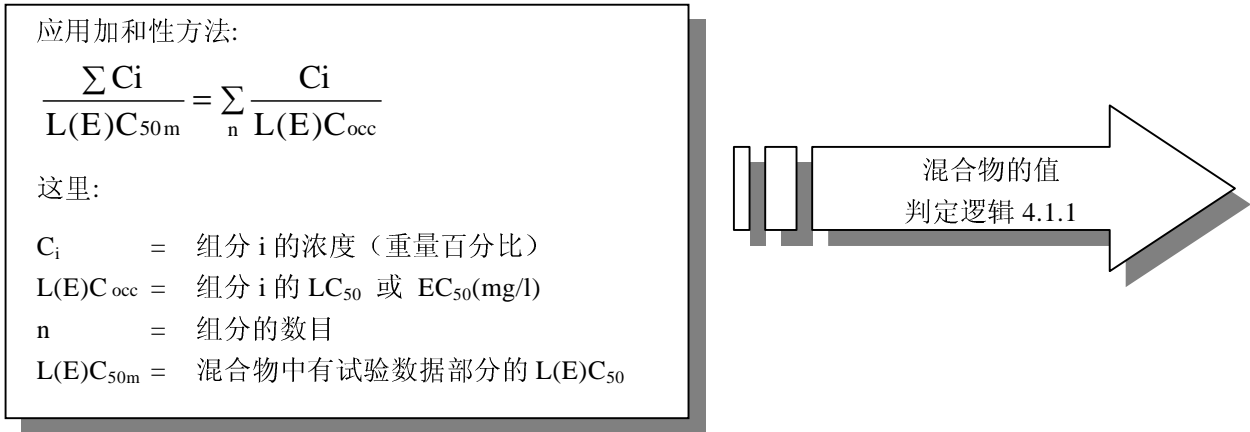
应用加和性方法:

$\frac{\sum Ci}{L(E)C_{50m}} = \sum_{n} \frac{Ci}{L(E)C_{occ}}$

这里:

$C_i$ = 组分 i 的浓度（重量百分比）

$L(E)C_{occ}$ = 组分 i 的 $LC_{50}$ 或 $EC_{50}$(mg/l)

n = 组分的数目

$L(E)C_{50m}$ = 混合物中有试验数据部分的 $L(E)C_{50}$

混合物的值
判定逻辑 4.1.1